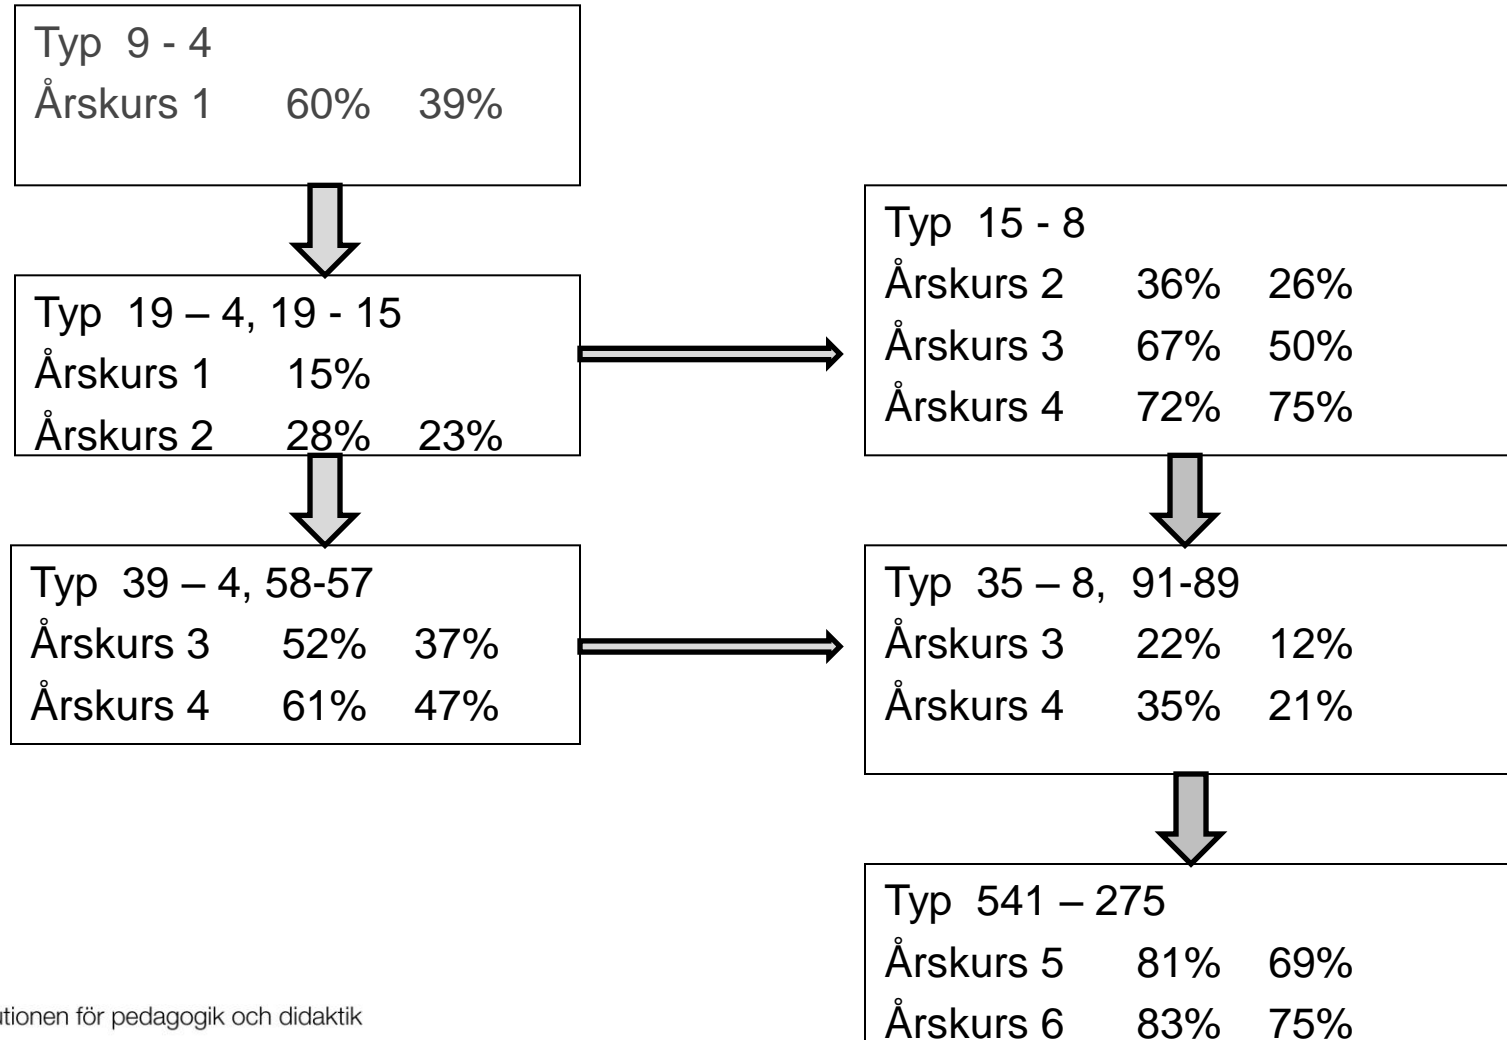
Typ 9 - 4
Årskurs 1 60% 39%

Typ 19 – 4, 19 - 15
Årskurs 1 15%
Årskurs 2 28% 23%

Typ 39 – 4, 58-57
Årskurs 3 52% 37%
Årskurs 4 61% 47%

Typ 15 - 8
Årskurs 2 36% 26%
Årskurs 3 67% 50%
Årskurs 4 72% 75%

Typ 35 – 8, 91-89
Årskurs 3 22% 12%
Årskurs 4 35% 21%

Typ 541 – 275
Årskurs 5 81% 69%
Årskurs 6 83% 75%

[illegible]tionen för pedagogik och didaktik